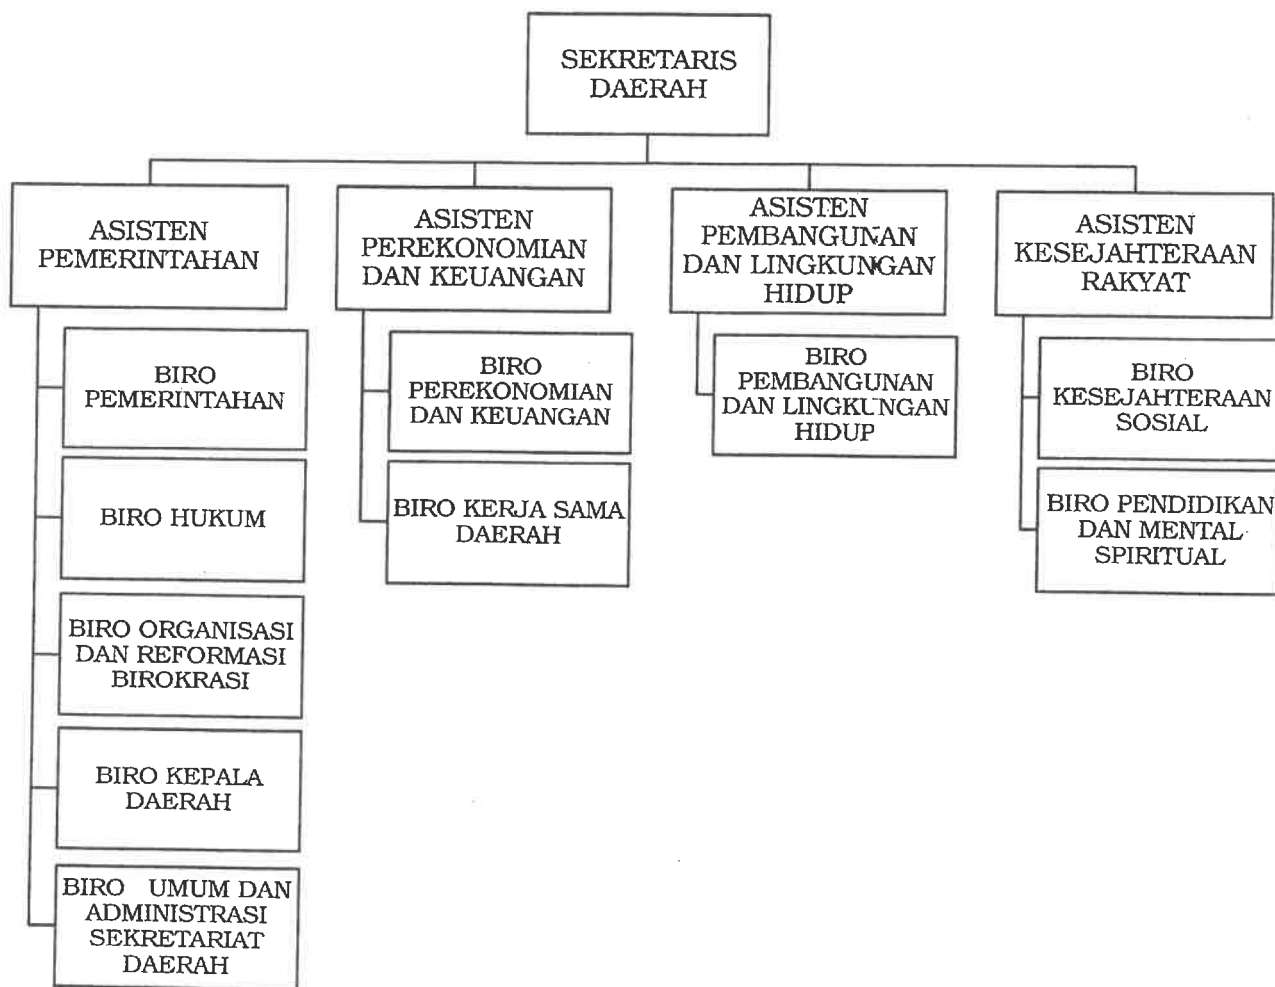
SEKRETARIS DAERAH

ASISTEN PEMERINTAHAN

BIRO PEMERINTAHAN

BIRO HUKUM

BIRO ORGANISASI DAN REFORMASI BIROKRASI

BIRO KEPALA DAERAH

BIRO UMUM DAN ADMINISTRASI SEKRETARIAT DAERAH

ASISTEN PEREKONOMIAN DAN KEUANGAN

BIRO PEREKONOMIAN DAN KEUANGAN

BIRO KERJA SAMA DAERAH

ASISTEN PEMBANGUNAN DAN LINGKUNGAN HIDUP

BIRO PEMBANGUNAN DAN LINGKUNGAN HIDUP

ASISTEN KESEJAHTERAAN RAKYAT

BIRO KESEJAHTERAAN SOSIAL

BIRO PENDIDIKAN DAN MENTAL SPIRITUAL